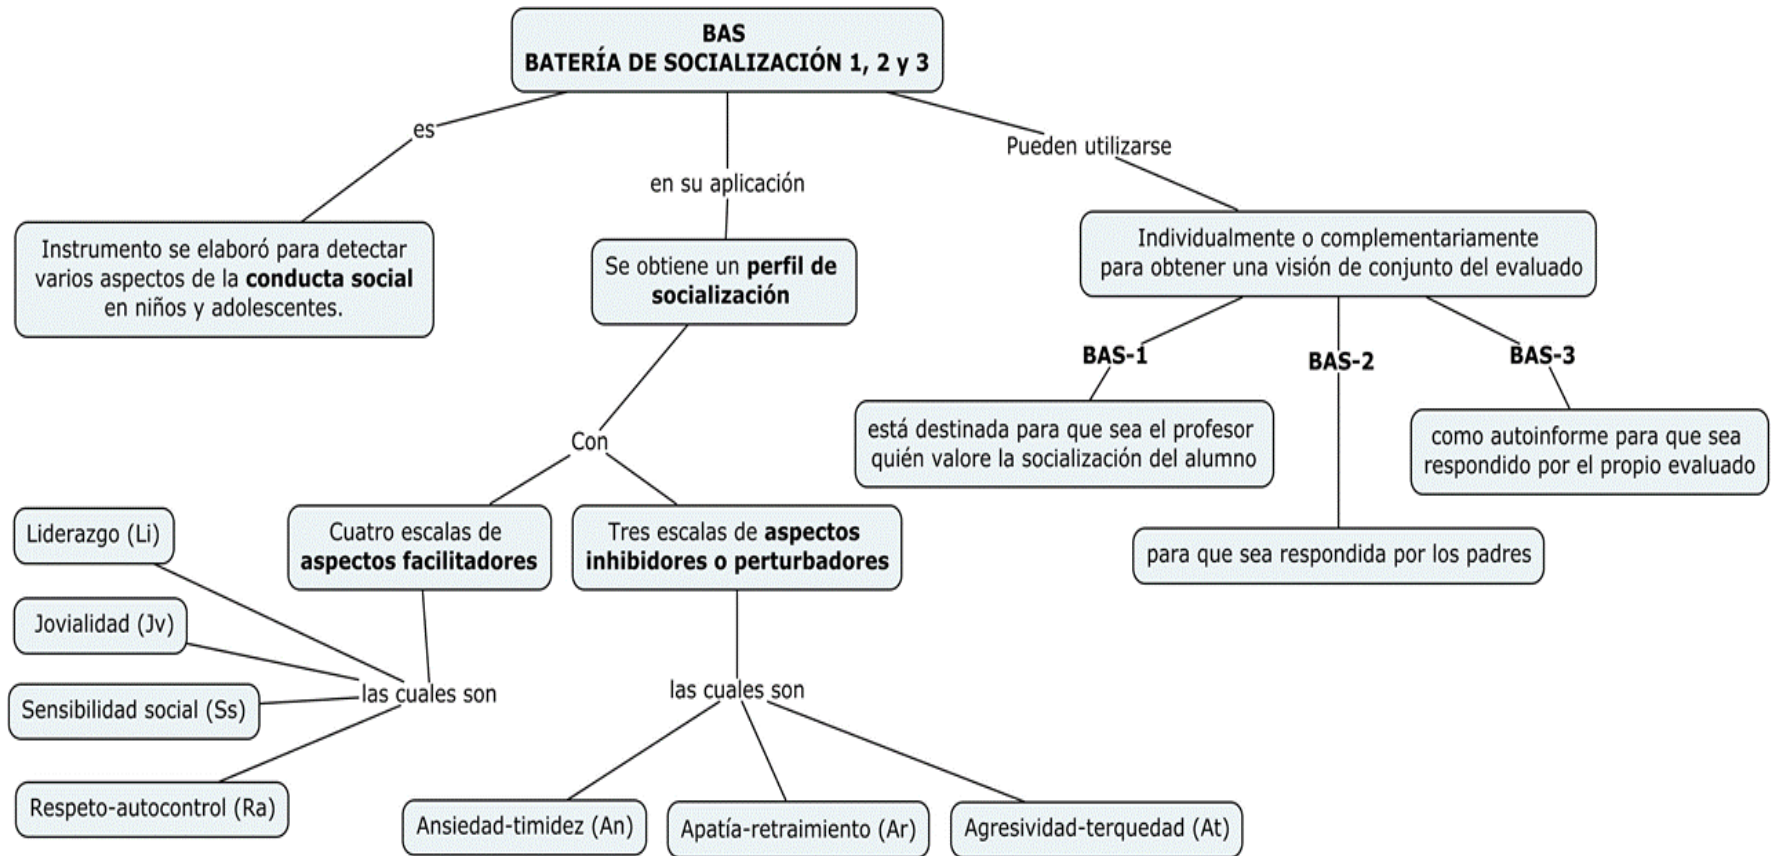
BAS
BATERÍA DE SOCIALIZACIÓN 1, 2 y 3

es

Instrumento se elaboró para detectar varios aspectos de la **conducta social** en niños y adolescentes.

en su aplicación

Se obtiene un **perfil de socialización**

Con

Cuatro escalas de **aspectos facilitadores**

las cuales son

Liderazgo (Li)

Jovialidad (Jv)

Sensibilidad social (Ss)

Respeto-autocontrol (Ra)

Tres escalas de **aspectos inhibidores o perturbadores**

las cuales son

Ansiedad-timidez (An)

Apatía-retraimiento (Ar)

Agresividad-terquedad (At)

Pueden utilizarse

Individualmente o complementariamente para obtener una visión de conjunto del evaluado

BAS-1

está destinada para que sea el profesor quién valore la socialización del alumno

BAS-2

para que sea respondida por los padres

BAS-3

como autoinforme para que sea respondido por el propio evaluado